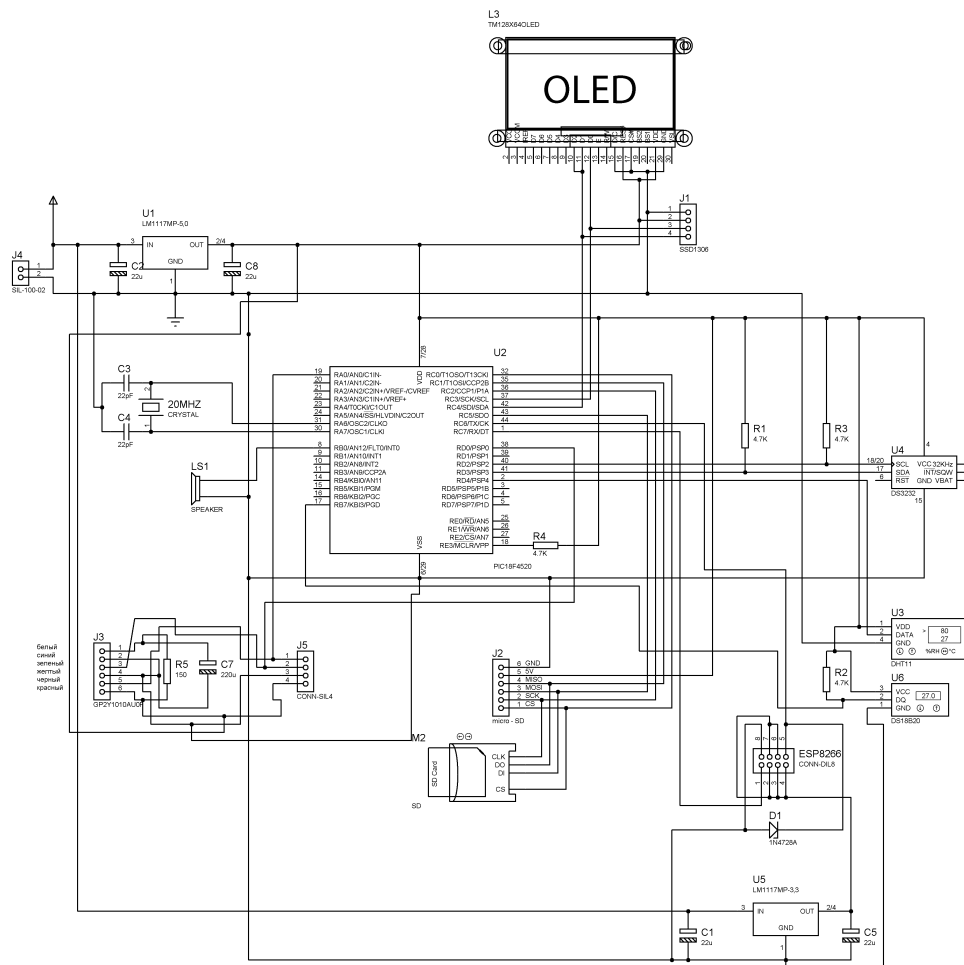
L3
TM128X64OLED

OLED

J1
1
2
3
4
SSD1306

U1
LM1117MP-5,0
3 IN OUT 2/4
GND
1

J4
1
2
SIL-100-02

C2
22u
C8
22u

C3
22pF
C4
22pF
20MHZ
CRYSTAL

LS1
SPEAKER

U2
19 RA0/AN0/C1IN-
20 RA1/AN1/C2IN-
21 RA2/AN2/C2IN+/VREF-/CVREF
22 RA3/AN3/C1IN+/VREF+
23 RA4/T0CKI/C1OUT
24 RA5/AN4/SS/HLVDIN/C2OUT
31 RA6/OSC2/CLKO
30 RA7/OSC1/CLKI
8 RB0/AN12/FLT0/INT0
9 RB1/AN10/INT1
10 RB2/AN8/INT2
11 RB3/AN9/CCP2A
14 RB4/KBI0/AN11
15 RB5/KBI1/PGM
16 RB6/KBI2/PGC
17 RB7/KBI3/PGD
VDD 7/28
VSS 6/29
RC0/T1OSO/T13CKI 32
RC1/T1OSI/CCP2B 35
RC2/CCP1/P1A 36
RC3/SCK/SCL 37
RC4/SDI/SDA 42
RC5/SDO 43
RC6/TX/CK 44
RC7/RX/DT 1
RD0/PSP0 38
RD1/PSP1 39
RD2/PSP2 40
RD3/PSP3 41
RD4/PSP4 2
RD5/PSP5/P1B 3
RD6/PSP6/P1C 4
RD7/PSP7/P1D 5
RE0/RD/AN5 25
RE1/WR/AN6 26
RE2/CS/AN7 27
RE3/MCLR/VPP 18
PIC18F4520

R4
4.7K

R1
4.7K
R3
4.7K

U4
18/20 SCL VCC 32KHz
17 SDA INT/SQW
6 RST GND VBAT
4
15
DS3232

U3
1 VDD
2 DATA
4 GND
80
27
%RH °C
DHT11

R2
4.7K

U6
3 VCC
2 DQ
1 GND
27.0
DS18B20

белый
синий
зеленый
желтый
черный
красный

J3
1
2
3
4
5
6
GP2Y1010AU0F

R5
150
C7
220u

J5
1
2
3
4
CONN-SIL4

J2
6 GND
5 5V
4 MISO
3 MOSI
2 SCK
1 CS
micro - SD

M2
SD Card
CLK
DO
DI
CS
SD

ESP8266
CONN-DIL8
8 7 6 5
1 2 3 4

D1
1N4728A

U5
LM1117MP-3,3
3 IN OUT 2/4
GND
1
C1
22u
C5
22u